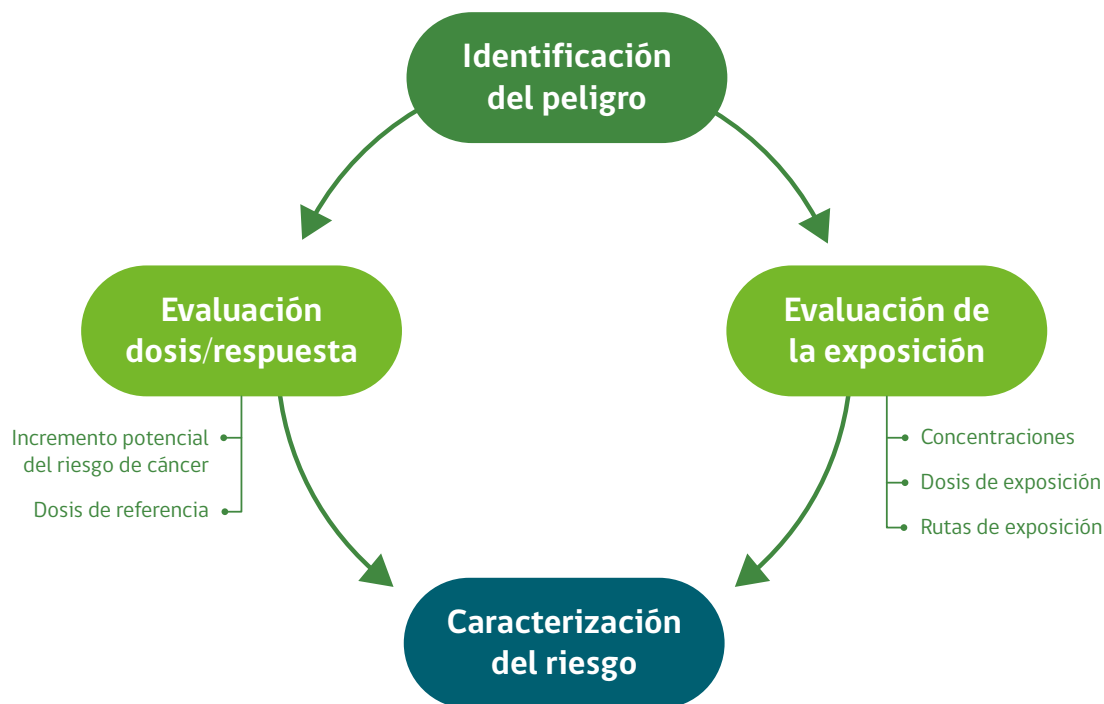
Identificación del peligro

Evaluación dosis/respuesta

Incremento potencial del riesgo de cáncer

Dosis de referencia

Evaluación de la exposición

Concentraciones

Dosis de exposición

Rutas de exposición

Caracterización del riesgo